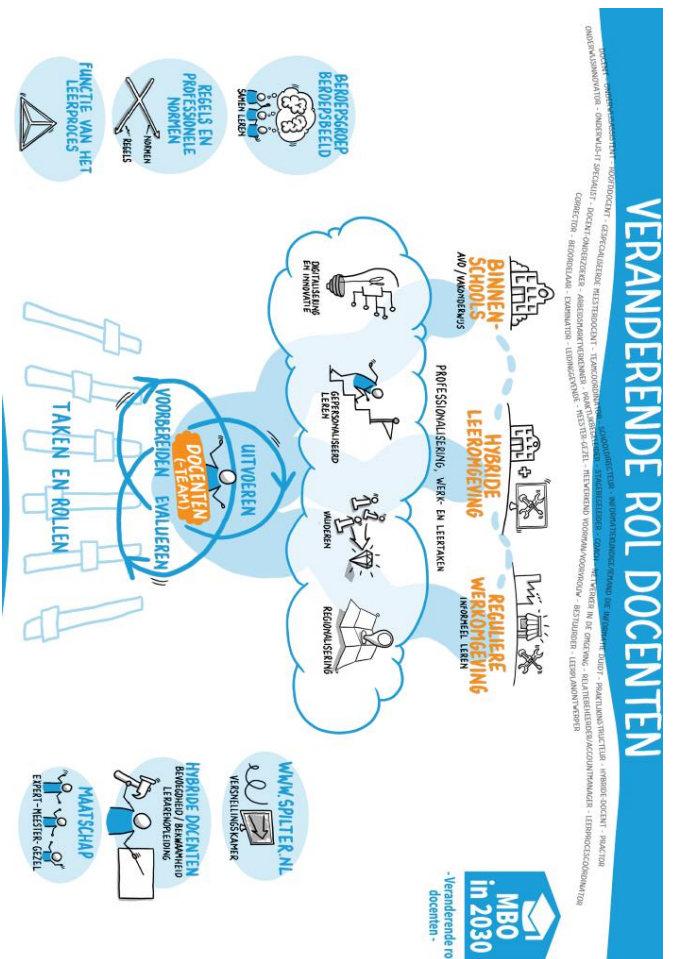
VERANDERENDE ROL DOCENTEN

DOCENT · ONDERWIJSASSISTENT · HOOFDDOCENT · GESPECIALISEERDE MEESTERDOCENT · TEAMCOÖRDINATOR · SCHOOLDIRECTEUR · INFORMATIEDESKUNDIGE/IEMAND DIE INFORMATIE DUIDT · PRAKTIJKINSTRUCTEUR · HYBRIDE DOCENT · PRACTOR
ONDERWIJSINNOVATOR · ONDERWIJS-IT SPECIALIST · DOCENT ONDERZOEKER · ARBEIDSMARKTVERKENNER · PRAKTIJKBEGELEIDER · STAGEBEGELEIDER · COACH · NETWERKER IN DE OMGEVING · RELATIEBEHEERDER/ACCOUNTMANAGER · LEEROMGEVINGCOÖRDINATOR
CORRECTOR · BEOORDELAAR · EXAMINATOR · LEERMEESTER · MEESTER-GEZEL · PRAKTIJKOPLEIDER · TEAMVOORZITTER/VOORVROUW · BESTUURDER · LEERPLANONTWIKKELAAR

BINNENSCHOOLS
AVO / VAKONDERWIJS

HYBRIDE LEEROMGEVING

REGULIERE WERKOMGEVING
INFORMEEL LEREN

PROFESSIONALISERING, WERK- EN LEERTAKEN

DIGITALISERING EN INNOVATIE

GEPERSONALISEERD LEREN

WAARDEREN

REGIONALISERING

UITVOEREN

DOCENTEN (-TEAM)

VOORBEREIDEN

EVALUEREN

TAKEN EN ROLLEN

BEROEPSGROEP BEROEPSBEELD
SAMEN LEREN

REGELS EN PROFESSIONELE NORMEN
NORMEN
REGELS

FUNCTIE VAN HET LEERPROCES

MBO in 2030
- Veranderende rol docenten -

WWW.SPILTER.NL
VERSNELLINGSKAMER

HYBRIDE DOCENTEN
BEVOEGDHEID / BEKWAAMHEID
LERARENOPLEIDING

MAATSCHAP
EXPERT-MEESTER-GEZEL